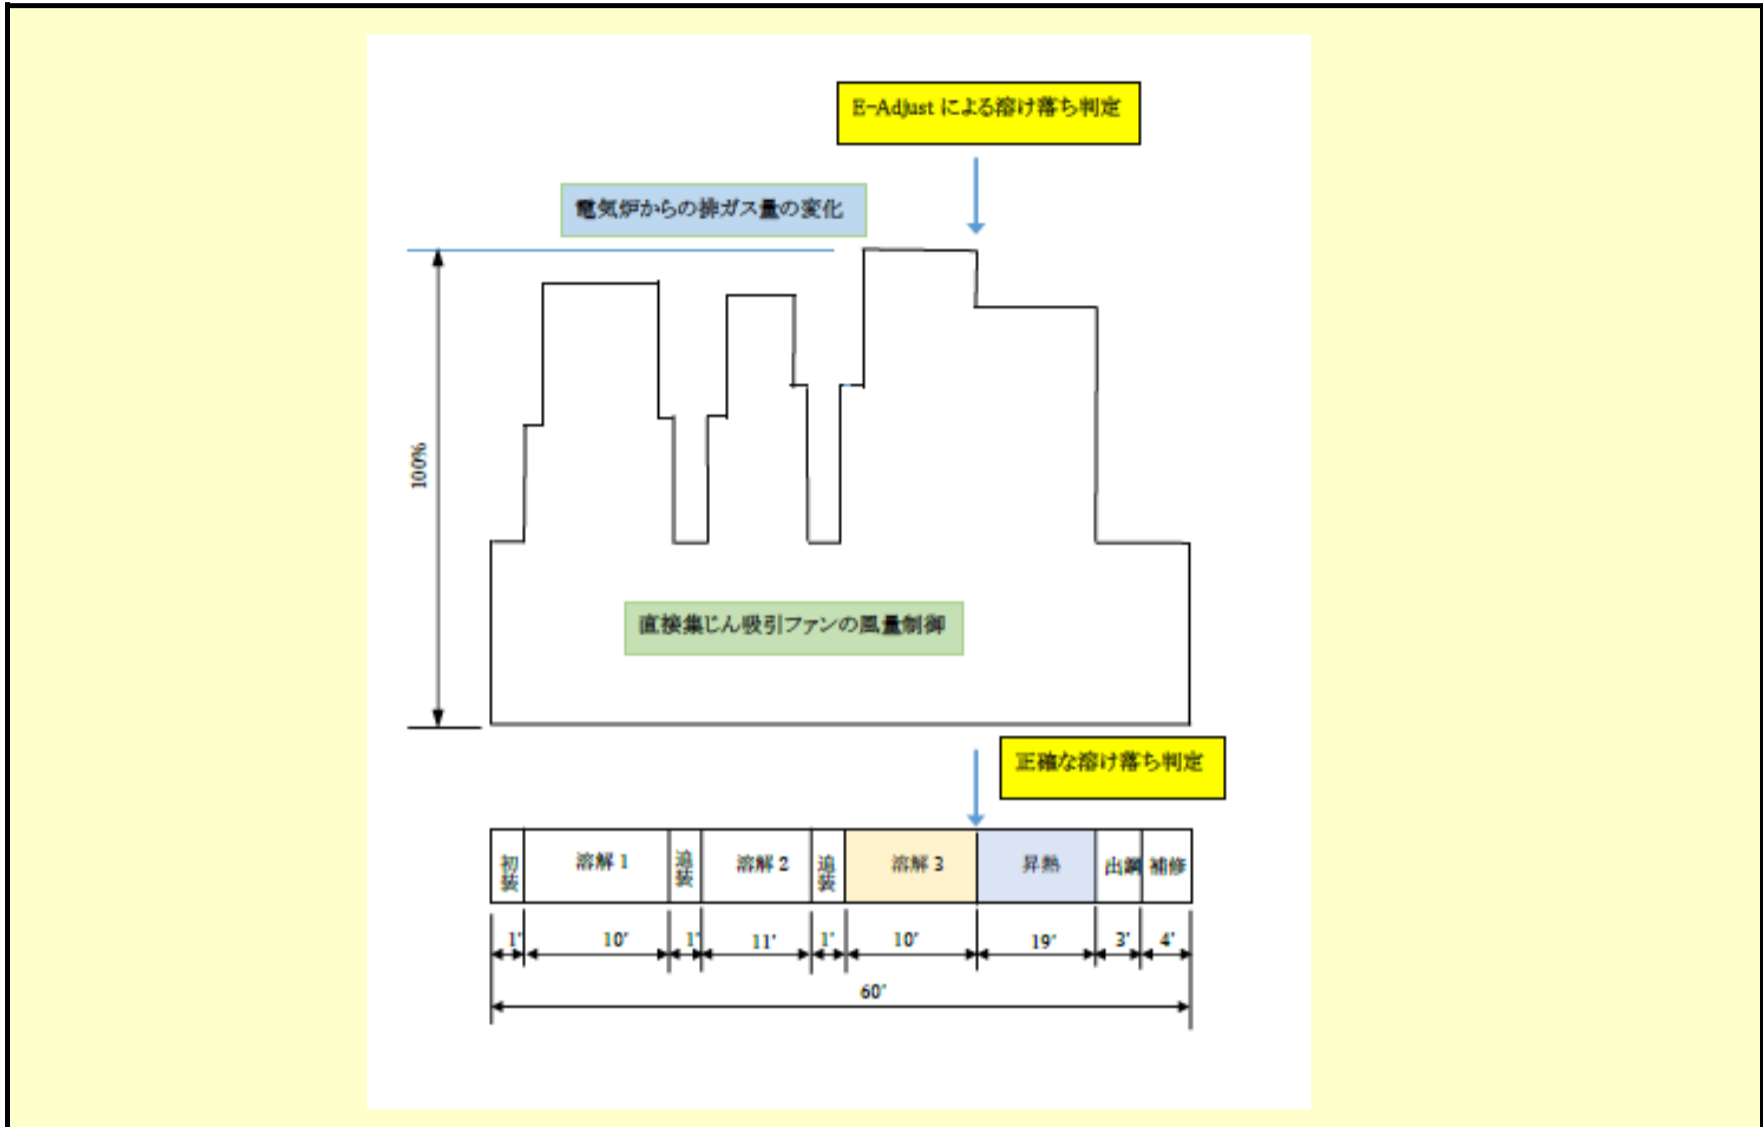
E-Adjust による溶け落ち判定

電気炉からの排ガス量の変化

100%

直接集じん吸引ファンの風量制御

正確な溶け落ち判定

| 初装 | 溶解 1 | 追装 | 溶解 2 | 追装 | 溶解 3 | 昇熱 | 出鋼 | 補修 |
|---|---|---|---|---|---|---|---|---|
| 1' | 10' | 1' | 11' | 1' | 10' | 19' | 3' | 4' |

60'